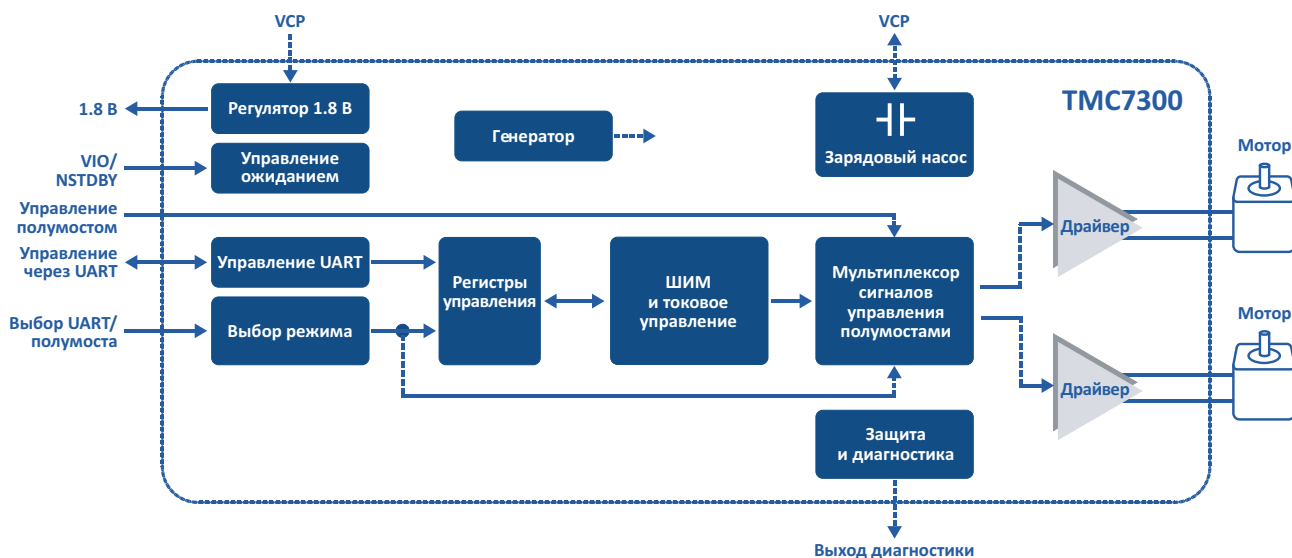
VCP

VCP

TMC7300

1.8 В

Регулятор 1.8 В

Генератор

Зарядовый насос

VIO/ NSTDBY

Управление ожиданием

Мотор

Управление полумостом

Драйвер

Управление через UART

Управление UART

Регистры управления

ШИМ и токовое управление

Мультиплексор сигналов управления полумостами

Выбор UART/ полумоста

Выбор режима

Мотор

Драйвер

Защита и диагностика

Выход диагностики